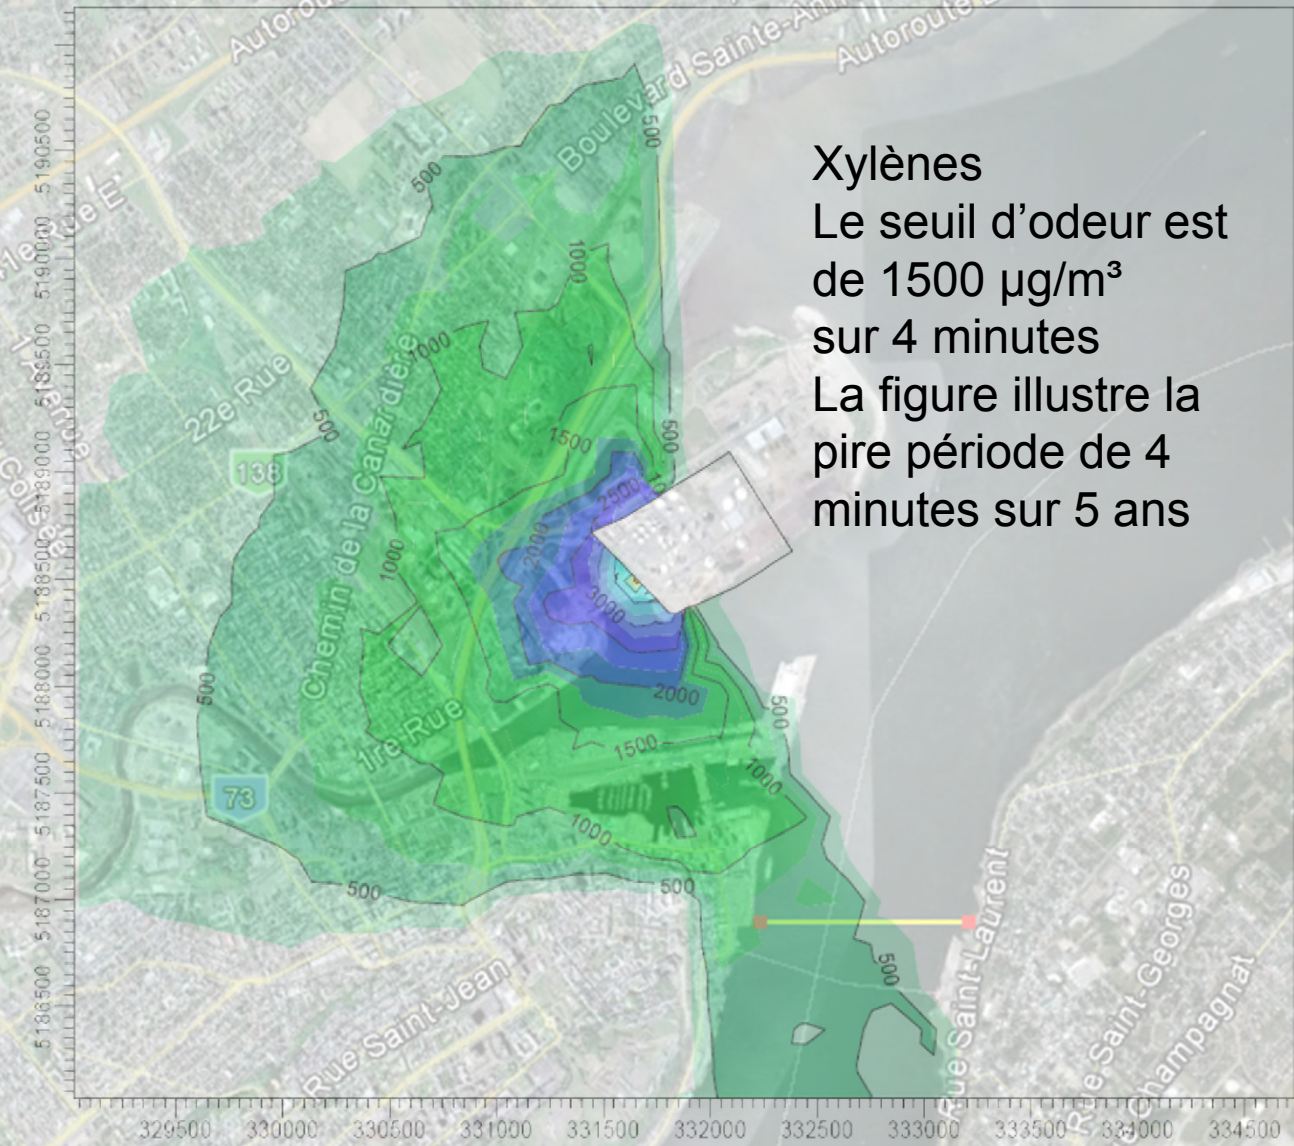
Xylènes
Le seuil d'odeur est de 1500 µg/m³ sur 4 minutes
La figure illustre la pire période de 4 minutes sur 5 ans

Autoroute
Boulevard Sainte-Anne
Autoroute
1e Rue E
22e Rue
Chemin de la Canardière
1re Rue
Rue Saint-Jean
Rue Saint-Laurent
Rue Saint-Georges
Champagnat
138
73

500
500
500
1000
1000
1000
1500
2500
2000
3000
500
2000
500
1500
1000
1000
500
500
500
500
500

5190500
5190000
5189500
5189000
5188500
5188000
5187500
5187000
5186500

329500
330000
330500
331000
331500
332000
332500
333000
333500
334000
334500